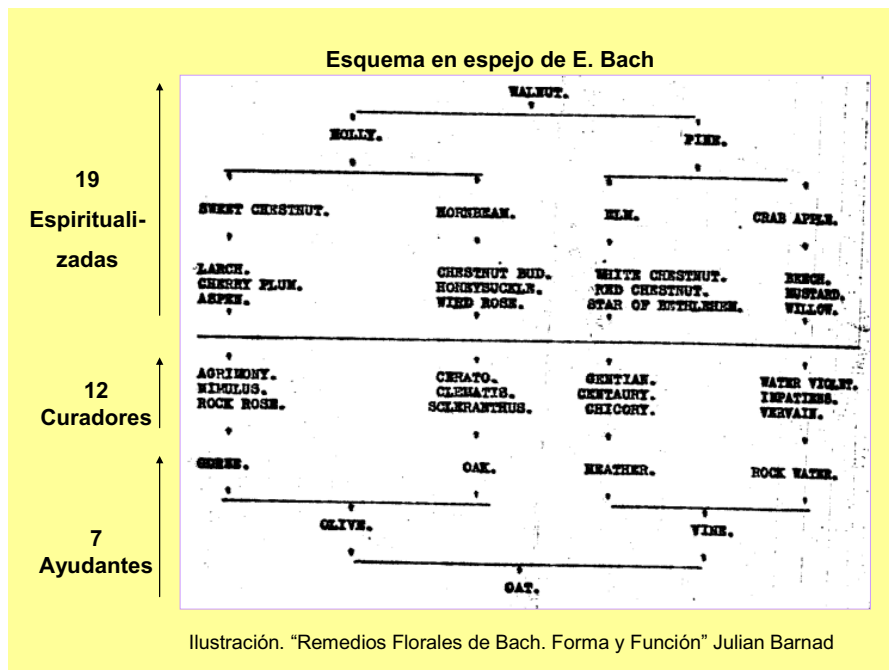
Esquema en espejo de E. Bach

19 Espiritualizadas

12 Curadores

7 Ayudantes

WALNUT.

HOLLY.

PINE.

SWEET CHESTNUT.

HORNBEAM.

ELM.

CRAB APPLE.

LARCH.
CHERRY PLUM.
ASPEN.

CHESTNUT BUD.
HONEYSUCKLE.
WILD ROSE.

WHITE CHESTNUT.
RED CHESTNUT.
STAR OF BETHLEHEM.

BEECH.
MUSTARD.
WILLOW.

AGRIMONY.
MIMULUS.
ROCK ROSE.

CERATO.
CLEMATIS.
SCLERANTHUS.

GENTIAN.
CENTAURY.
CHICORY.

WATER VIOLET.
IMPATIENS.
VERVAIN.

GORSE.

OAK.

HEATHER.

ROCK WATER.

OLIVE.

VINE.

OAT.

Ilustración. “Remedios Florales de Bach. Forma y Función” Julian Barnad